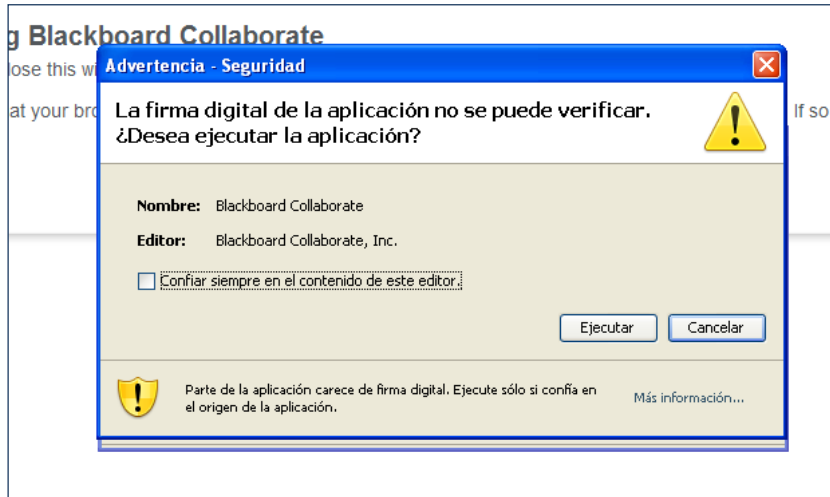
g Blackboard Collaborate
lose this wi

at your bro

If so

Advertencia - Seguridad

La firma digital de la aplicación no se puede verificar. ¿Desea ejecutar la aplicación?

Nombre: Blackboard Collaborate

Editor: Blackboard Collaborate, Inc.

Confiar siempre en el contenido de este editor.

Ejecutar Cancelar

Parte de la aplicación carece de firma digital. Ejecute sólo si confía en el origen de la aplicación.

Más información...